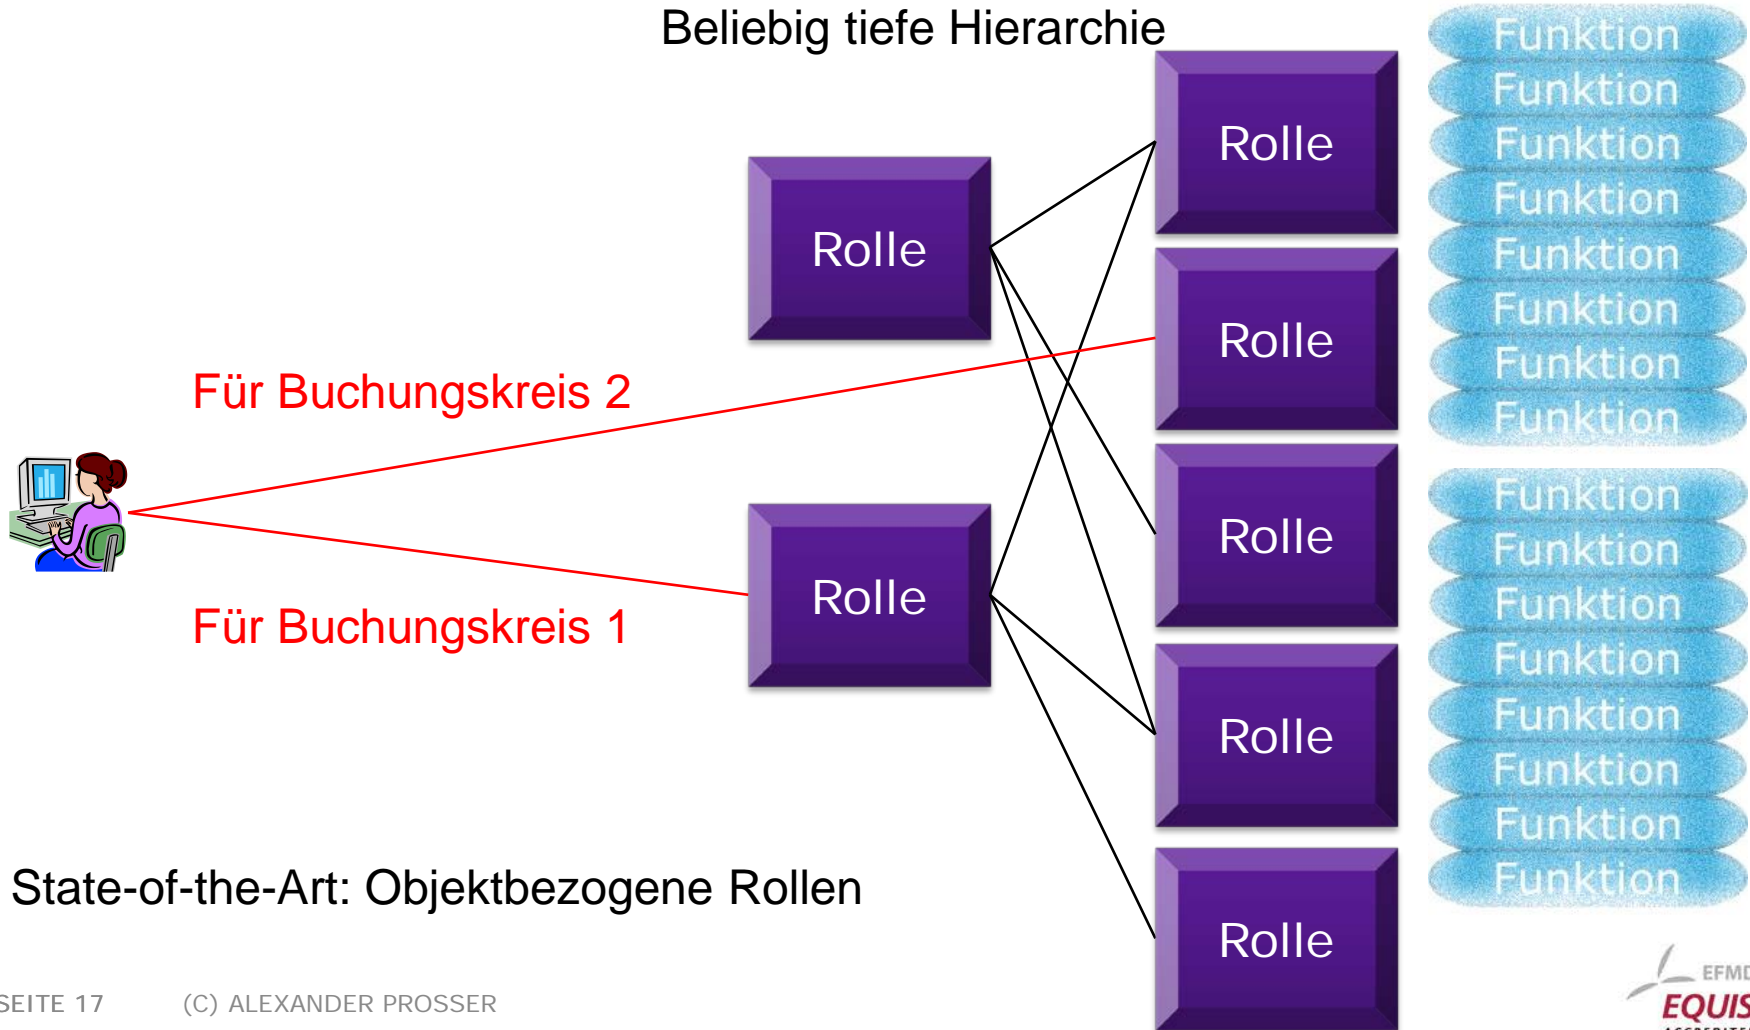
Beliebig tiefe Hierarchie

Rolle

Rolle

Rolle

Rolle

Rolle

Rolle

Rolle

Funktion
Funktion
Funktion
Funktion
Funktion
Funktion
Funktion
Funktion

Funktion
Funktion
Funktion
Funktion
Funktion
Funktion
Funktion
Funktion

Für Buchungskreis 2

Für Buchungskreis 1

State-of-the-Art: Objektbezogene Rollen

SEITE 17 (C) ALEXANDER PROSSER

EFMD
EQUIS